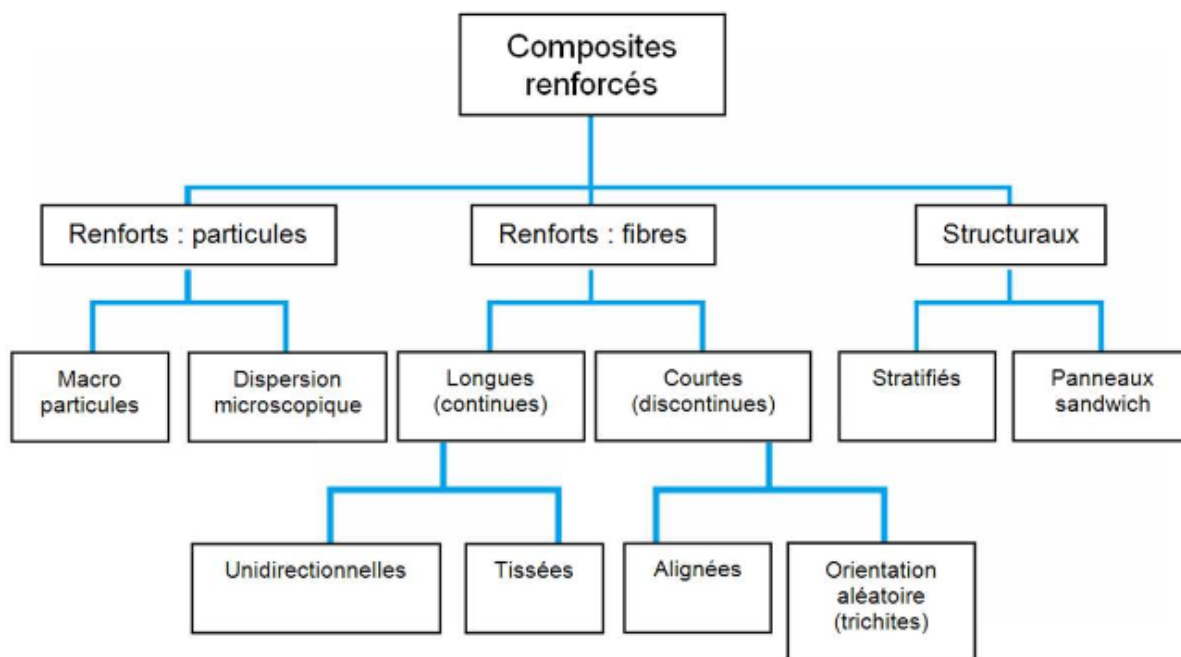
Composites renforcés

Renforts : particules

Renforts : fibres

Structuraux

Macro particules

Dispersion microscopique

Longues (continues)

Courtes (discontinues)

Stratifiés

Panneaux sandwich

Unidirectionnelles

Tissées

Alignées

Orientation aléatoire (trichites)